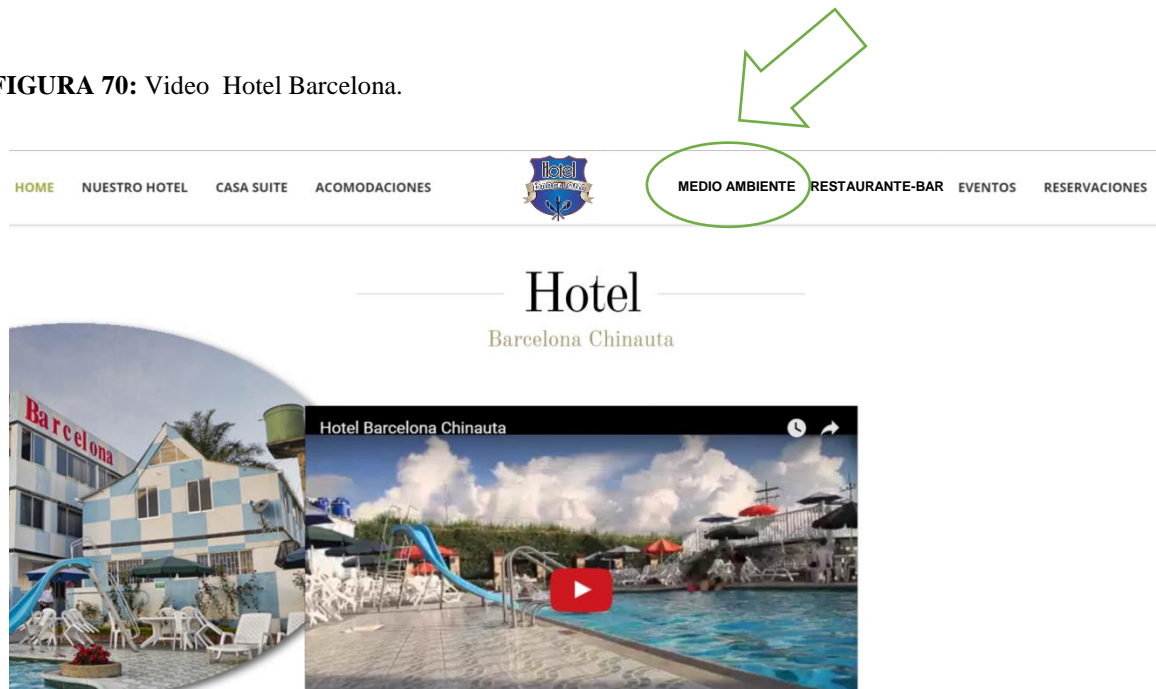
FIGURA 70: Video Hotel Barcelona.

HOME NUESTRO HOTEL CASA SUITE ACOMODACIONES

Hotel Barcelona

MEDIO AMBIENTE RESTAURANTE-BAR EVENTOS RESERVACIONES

Hotel

Barcelona Chinauta

Barcelona

Hotel Barcelona Chinauta